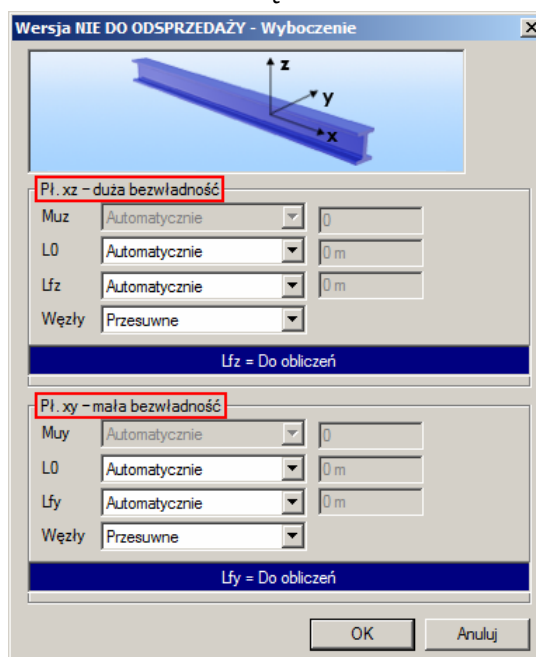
Wersja NIE DO ODSPRZEDAŻY - Wyboczenie

z
y
x

Pł. xz – duża bezwładność

Muz Automatycznie 0
L0 Automatycznie 0 m
Lfz Automatycznie 0 m
Węzły Przesuwne

Lfz = Do obliczeń

Pł. xy – mała bezwładność

Muy Automatycznie 0
L0 Automatycznie 0 m
Lfy Automatycznie 0 m
Węzły Przesuwne

Lfy = Do obliczeń

OK Anuluj